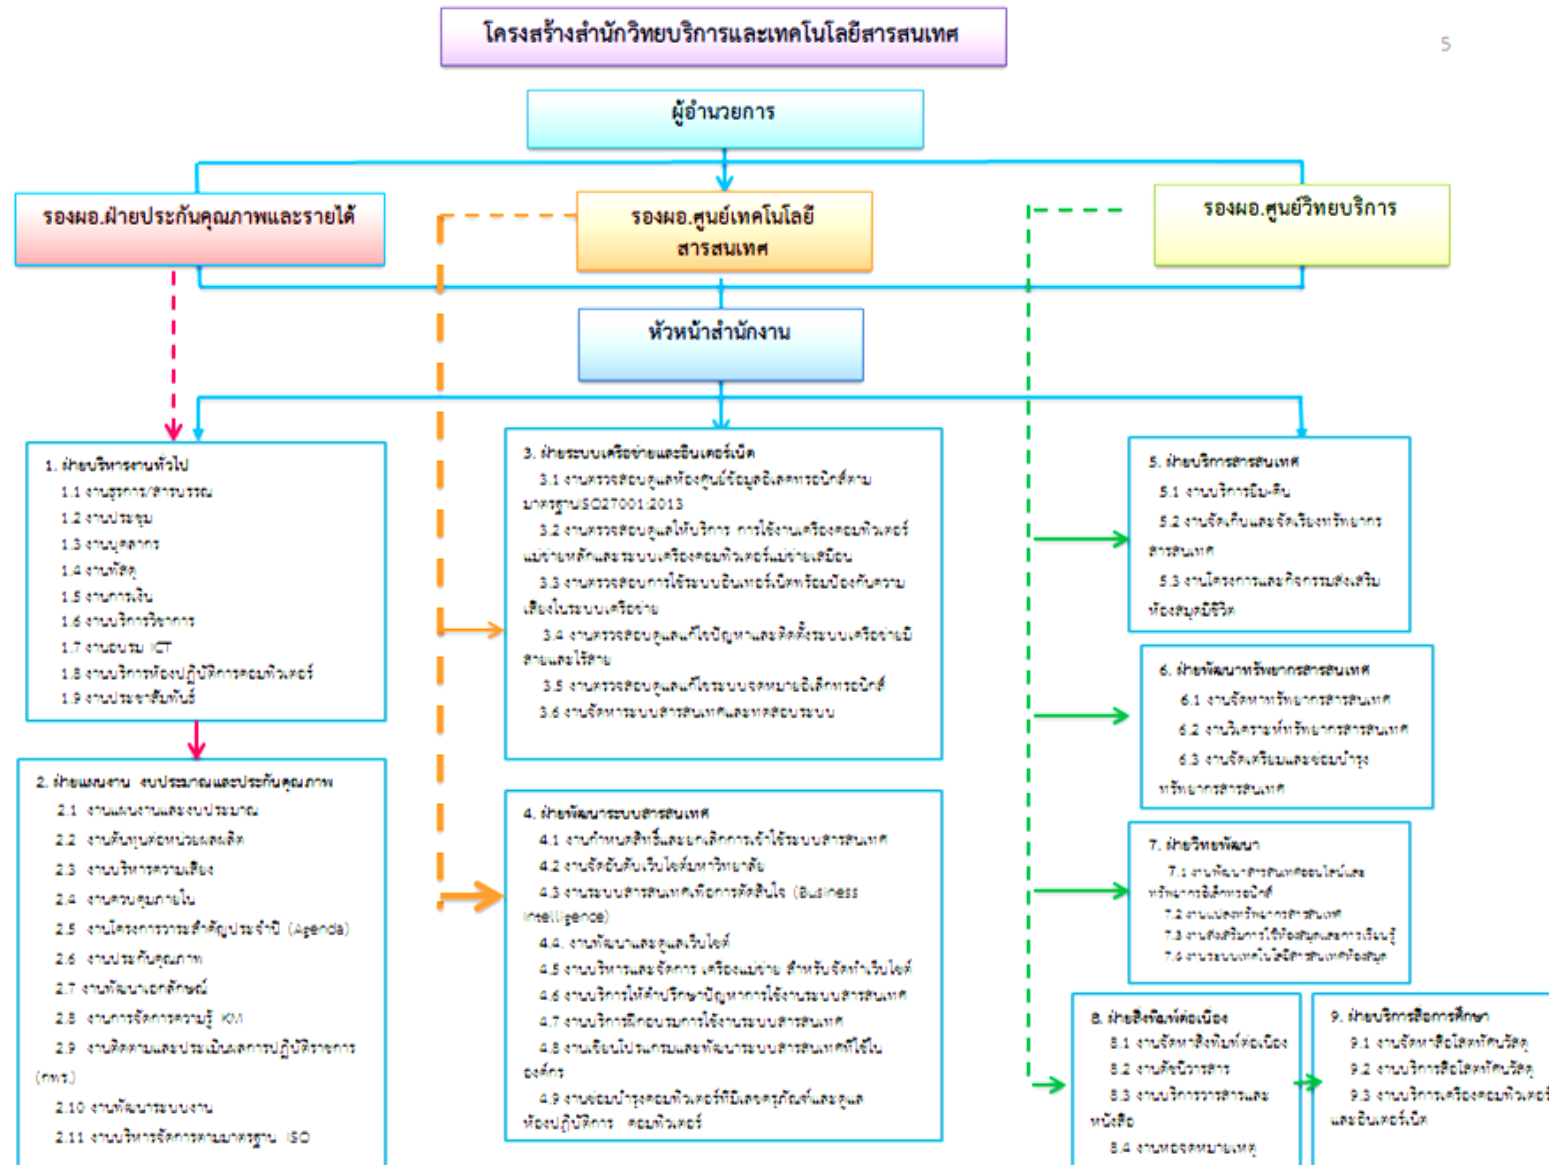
โครงสร้างสำนักวิทยบริการและเทคโนโลยีสารสนเทศ

5

ผู้อำนวยการ

รองผอ.ฝ่ายประกันคุณภาพและรายได้

รองผอ.ศูนย์เทคโนโลยีสารสนเทศ

รองผอ.ศูนย์วิทยบริการ

หัวหน้าสำนักงาน

1. ฝ่ายบริหารงานทั่วไป
1.1 งานธุรการ/สารบรรณ
1.2 งานประชุม
1.3 งานบุคลากร
1.4 งานพัสดุ
1.5 งานการเงิน
1.6 งานบริการวิชาการ
1.7 งานอบรม ICT
1.8 งานบริการห้องปฏิบัติการคอมพิวเตอร์
1.9 งานประชาสัมพันธ์

2. ฝ่ายแผนงาน งบประมาณและประกันคุณภาพ
2.1 งานแผนงานและงบประมาณ
2.2 งานต้นทุนต่อหน่วยผลผลิต
2.3 งานบริหารความเสี่ยง
2.4 งานควบคุมภายใน
2.5 งานโครงการวาระสำคัญประจำปี (Agenda)
2.6 งานประกันคุณภาพ
2.7 งานพัฒนาเอกลักษณ์
2.8 งานการจัดการความรู้ KM
2.9 งานติดตามและประเมินผลการปฏิบัติราชการ (กพร.)
2.10 งานพัฒนาระบบงาน
2.11 งานบริหารจัดการตามมาตรฐาน ISO

3. ฝ่ายระบบเครือข่ายและอินเตอร์เน็ต
3.1 งานตรวจสอบดูแลห้องศูนย์ข้อมูลอิเลคทรอนิกส์ตามมาตรฐานISO27001:2013
3.2 งานตรวจสอบดูแลให้บริการ การใช้งานเครือข่ายคอมพิวเตอร์แบบสายหลักและระบบเครือข่ายคอมพิวเตอร์แบบไร้สาย
3.3 งานตรวจสอบการใช้ระบบอินเทอร์เน็ตพร้อมป้องกันความเสี่ยงในระบบเครือข่าย
3.4 งานตรวจสอบดูแลแก้ไขปัญหาและติดตั้งระบบเครือข่ายมีสายและไร้สาย
3.5 งานตรวจสอบดูแลแก้ไขระบบจดหมายอิเล็กทรอนิกส์
3.6 งานจัดหาระบบสารสนเทศและทดสอบระบบ

4. ฝ่ายพัฒนาระบบสารสนเทศ
4.1 งานกำหนดสิทธิ์และยกเลิกการเข้าใช้ระบบสารสนเทศ
4.2 งานจัดอันดับเว็บไซต์มหาวิทยาลัย
4.3 งานระบบสารสนเทศเพื่อการตัดสินใจ (Business Intelligence)
4.4 งานพัฒนาและดูแลเว็บไซต์
4.5 งานบริหารและจัดการ เครือข่าย สำหรับจัดทำเว็บไซต์
4.6 งานบริการให้คำปรึกษาปัญหาการใช้งานระบบสารสนเทศ
4.7 งานบริการฝึกอบรมการใช้งานระบบสารสนเทศ
4.8 งานเขียนโปรแกรมและพัฒนาระบบสารสนเทศที่ใช้ในองค์กร
4.9 งานซ่อมบำรุงคอมพิวเตอร์ที่มีครุภัณฑ์และดูแลห้องปฏิบัติการ คอมพิวเตอร์

5. ฝ่ายบริการสารสนเทศ
5.1 งานบริการยืม-คืน
5.2 งานจัดเก็บและจัดเรียงทรัพยากรสารสนเทศ
5.3 งานโครงการและกิจกรรมส่งเสริมห้องสมุดมีชีวิต

6. ฝ่ายพัฒนาทรัพยากรสารสนเทศ
6.1 งานจัดหาทรัพยากรสารสนเทศ
6.2 งานวิเคราะห์ทรัพยากรสารสนเทศ
6.3 งานจัดเตรียมและซ่อมบำรุงทรัพยากรสารสนเทศ

7. ฝ่ายวิทยพัฒนา
7.1 งานพัฒนาสารสนเทศออนไลน์และทรัพยากรอิเล็กทรอนิกส์
7.2 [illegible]
7.3 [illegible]
7.4 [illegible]

8. ฝ่ายสิ่งพิมพ์ต่อเนื่อง
8.1 งานจัดหาสิ่งพิมพ์ต่อเนื่อง
8.2 งานดัชนีวารสาร
8.3 งานบริการวารสารและหนังสือ
8.4 งานหอจดหมายเหตุ

9. ฝ่ายบริการสื่อการศึกษา
9.1 งานจัดหาสื่อโสตทัศนวัสดุ
9.2 งานบริการสื่อโสตทัศนวัสดุ
9.3 งานบริการเครื่องคอมพิวเตอร์และอินเตอร์เน็ต